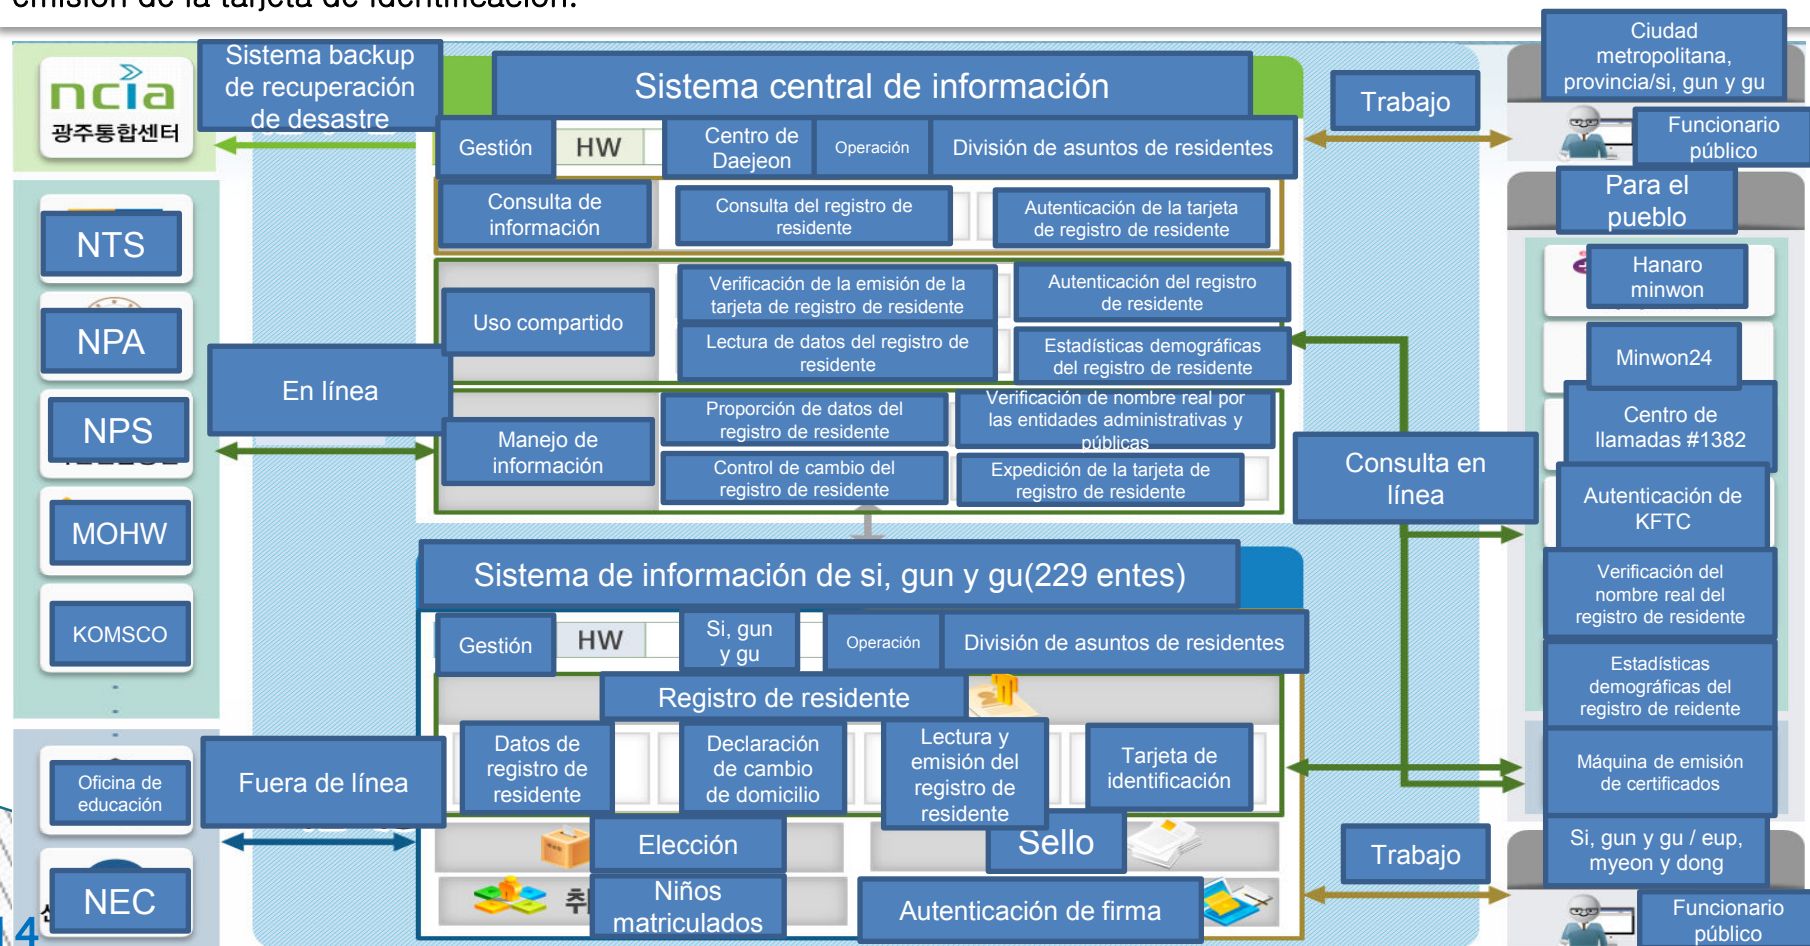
emisión de la tarjeta de identificación.

ncia
광주통합센터

Sistema backup de recuperación de desastre

Sistema central de información

Gestión | HW | Centro de Daejeon | Operación | División de asuntos de residentes

Consulta de información
Consulta del registro de residente
Autenticación de la tarjeta de registro de residente

Uso compartido
Verificación de la emisión de la tarjeta de registro de residente
Autenticación del registro de residente
Lectura de datos del registro de residente
Estadísticas demográficas del registro de residente

Manejo de información
Proporción de datos del registro de residente
Verificación de nombre real por las entidades administrativas y públicas
Control de cambio del registro de residente
Expedición de la tarjeta de registro de residente

NTS
NPA
NPS
MOHW
KOMSCO
En línea

Oficina de educación
NEC
Fuera de línea

Sistema de información de si, gun y gu(229 entes)

Gestión | HW | Si, gun y gu | Operación | División de asuntos de residentes

Registro de residente
Datos de registro de residente
Declaración de cambio de domicilio
Lectura y emisión del registro de residente
Tarjeta de identificación
Elección
Sello
Niños matriculados
Autenticación de firma

Trabajo
Consulta en línea
Trabajo

Ciudad metropolitana, provincia/si, gun y gu
Funcionario público
Para el pueblo
Hanaro minwon
Minwon24
Centro de llamadas #1382
Autenticación de KFTC
Verificación del nombre real del registro de residente
Estadísticas demográficas del registro de reidente
Máquina de emisión de certificados
Si, gun y gu / eup, myeon y dong
Funcionario público

14